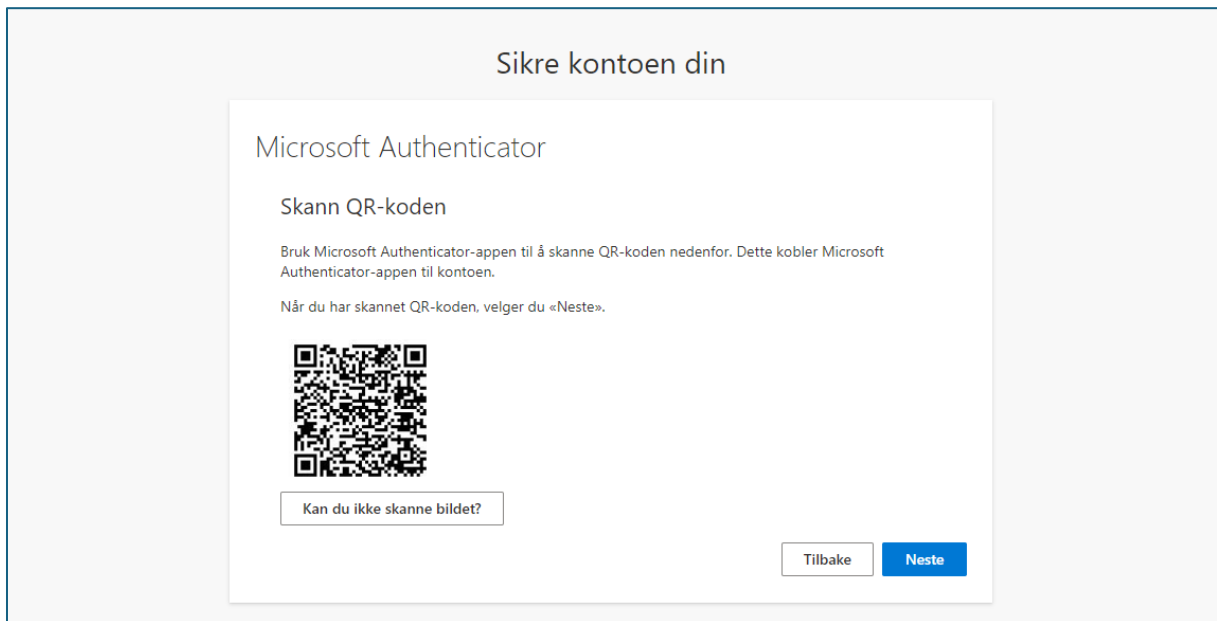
Sikre kontoen din

Microsoft Authenticator

Skann QR-koden

Bruk Microsoft Authenticator-appen til å skanne QR-koden nedenfor. Dette kobler Microsoft Authenticator-appen til kontoen.

Når du har skannet QR-koden, velger du «Neste».

Kan du ikke skanne bildet?

Tilbake

Neste